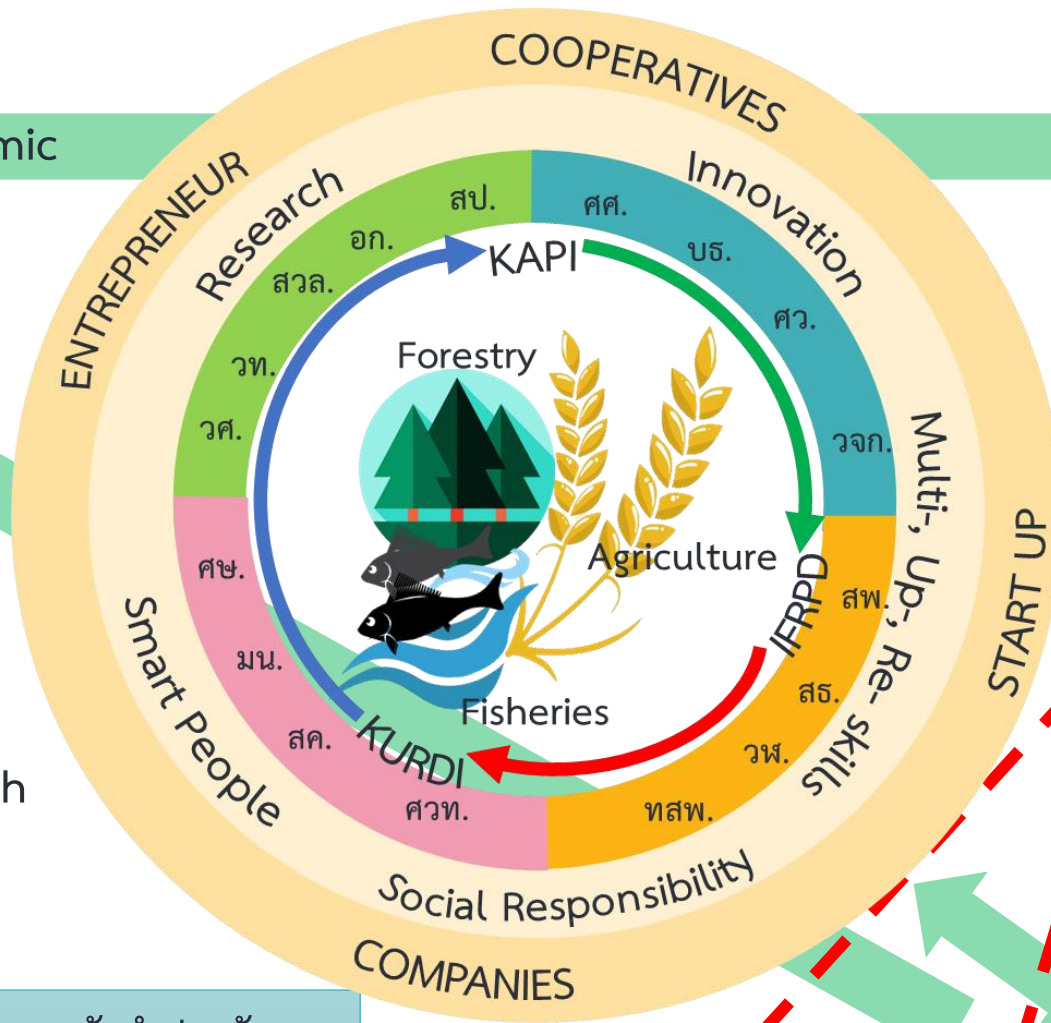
mic

COOPERATIVES

ENTREPRENEUR

START UP

COMPANIES

Research

Innovation

Multi-, Up-, Re- skills

Social Responsibility

Smart People

สป.

อก.

สวล.

วท.

วศ.

ศศ.

บธ.

ศว.

วจก.

สพ.

สธ.

วษ.

ทสพ.

ศษ.

มน.

สค.

ศวท.

KAPI

IFRPD

KURDI

Forestry

Agriculture

Fisheries

h

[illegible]